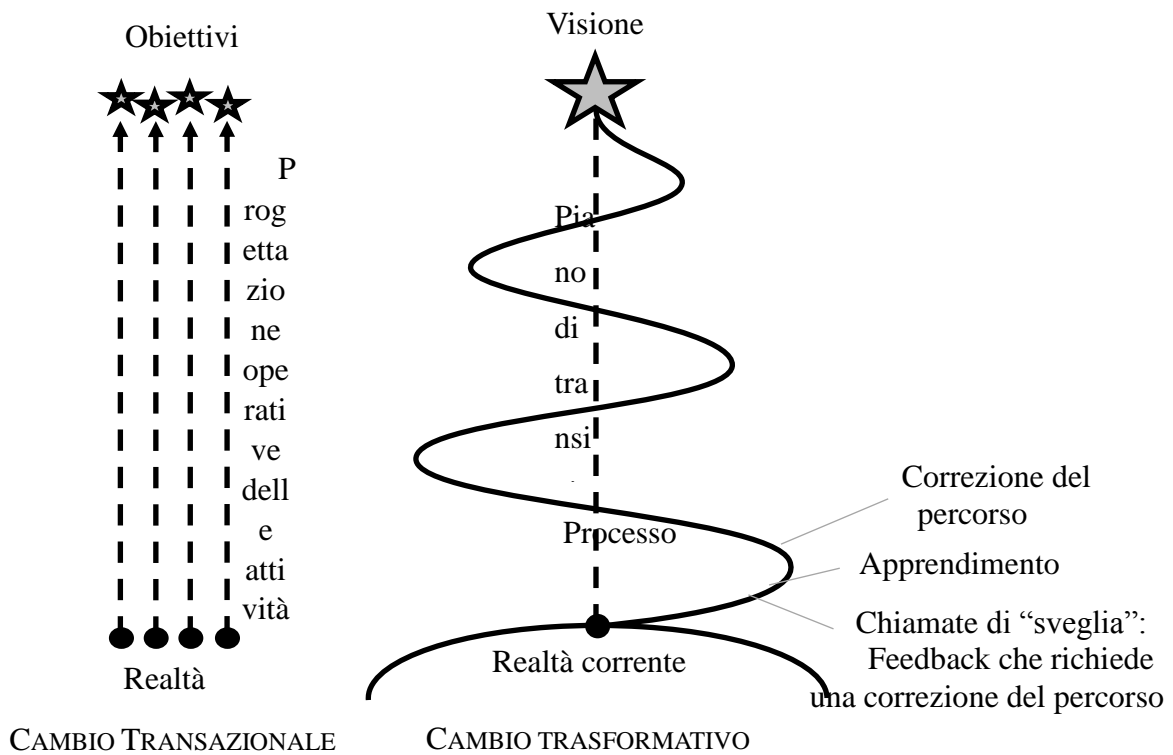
Obiettivi

P
rog
etta
zio
ne
ope
rati
ve
dell
e
atti
vità

Realtà

CAMBIO TRANSAZIONALE

Visione

Pia
no
di
tra
nsi

Processo

Correzione del percorso

Apprendimento

Chiamate di "sveglia": Feedback che richiede una correzione del percorso

Realtà corrente

CAMBIO TRASFORMATIVO